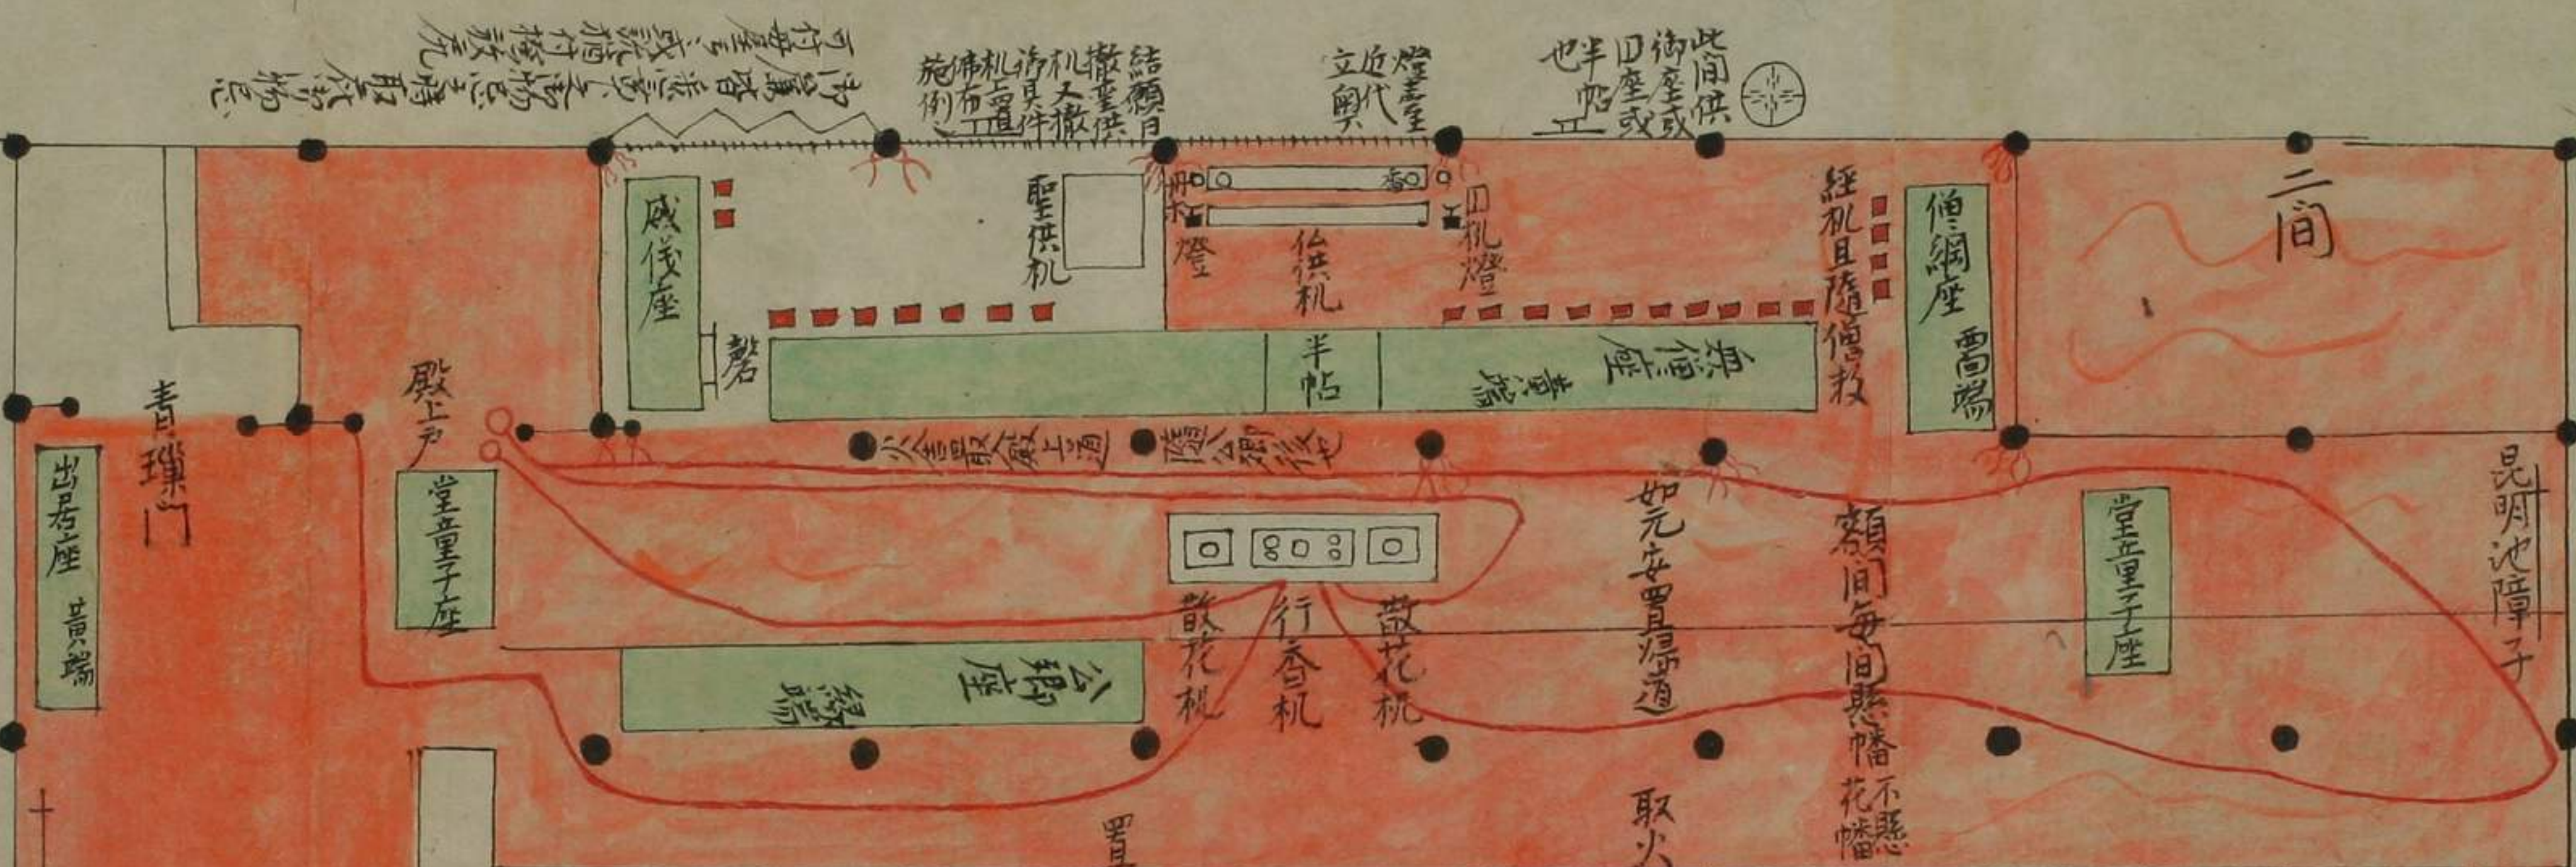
此間供御座或四座或半帖也

燈臺上近代立與

結願日撤臺供机撤具件大机立道佛布施例

可行事座二敷之或説之者施物付檀越之時為代物

二間

聖供机

威儀座

御燈

佛供机

御燈

磬

半帖

殿上戸

青璅門

經机且隨便敎

僧綱座 高麗端

出居座 黄端

堂童子座

公卿座 繧繝端

散花机

行香机

散花机

如元安置導道

額間毎間懸幡 花幡不懸

堂童子座

昆明池障子

取火

置